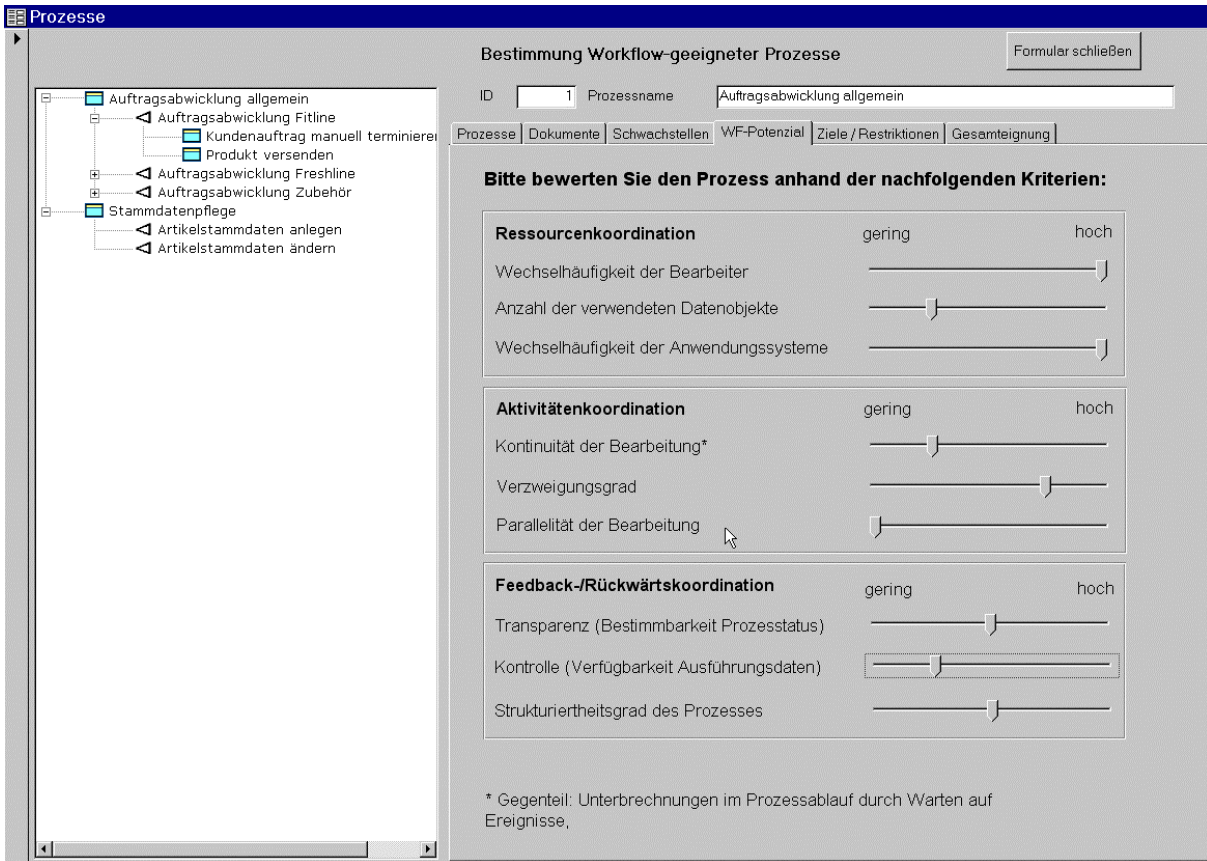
Prozesse

Bestimmung Workflow-geeigneter Prozesse

Formular schließen

Auftragsabwicklung allgemein
Auftragsabwicklung Fitline
Kundenauftrag manuell terminierer
Produkt versenden
Auftragsabwicklung Freshline
Auftragsabwicklung Zubehör
Stammdatenpflege
Artikelstammdaten anlegen
Artikelstammdaten ändern

ID 1 Prozessname Auftragsabwicklung allgemein

Prozesse | Dokumente | Schwachstellen | WF-Potenzial | Ziele / Restriktionen | Gesamteignung

Bitte bewerten Sie den Prozess anhand der nachfolgenden Kriterien:

Ressourcenkoordination gering hoch
Wechselhäufigkeit der Bearbeiter
Anzahl der verwendeten Datenobjekte
Wechselhäufigkeit der Anwendungssysteme

Aktivitätenkoordination gering hoch
Kontinuität der Bearbeitung*
Verzweigungsgrad
Parallelität der Bearbeitung

Feedback-/Rückwärtskoordination gering hoch
Transparenz (Bestimmbarkeit Prozesstatus)
Kontrolle (Verfügbarkeit Ausführungsdaten)
Strukturiertheitsgrad des Prozesses

* Gegenteil: Unterbrechnungen im Prozessablauf durch Warten auf Ereignisse,